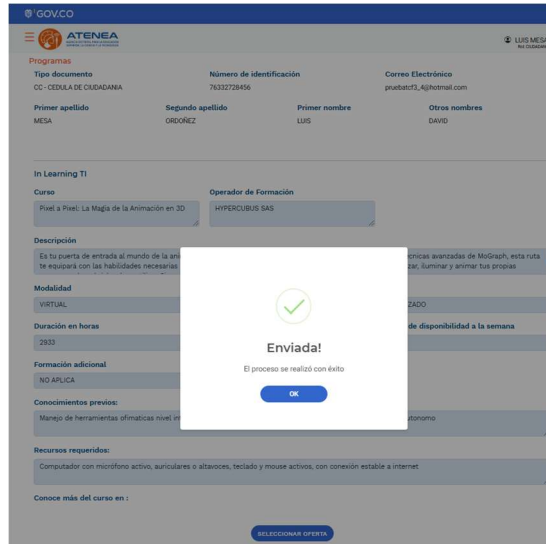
GOV.CO

ATENEA

LUIS MESA

Programas

Tipo documento
CC - CEDULA DE CIUDADANIA

Número de identificación
76332728456

Correo Electrónico
pruebatcf3_4@hotmail.com

Primer apellido
MESA

Segundo apellido
ORDOÑEZ

Primer nombre
LUIS

Otros nombres
DAVID

In Learning TI

Curso
Pixel a Pixel: La Magia de la Animación en 3D

Operador de Formación
HYPERCUBUS SAS

Descripción
Es tu puerta de entrada al mundo de la ani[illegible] técnicas avanzadas de MoGraph, esta ruta te equipará con las habilidades necesarias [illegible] zar, iluminar y animar tus propias

Modalidad
VIRTUAL

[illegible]ZADO

Duración en horas
2933

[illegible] de disponibilidad a la semana

Formación adicional
NO APLICA

Conocimientos previos:
Manejo de herramientas ofimaticas nivel in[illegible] utonomo

Enviada!

El proceso se realizó con éxito

OK

Recursos requeridos:
Computador con micrófono activo, auriculares o altavoces, teclado y mouse activos, con conexión estable a internet

Conoce más del curso en :

SELECCIONAR OFERTA